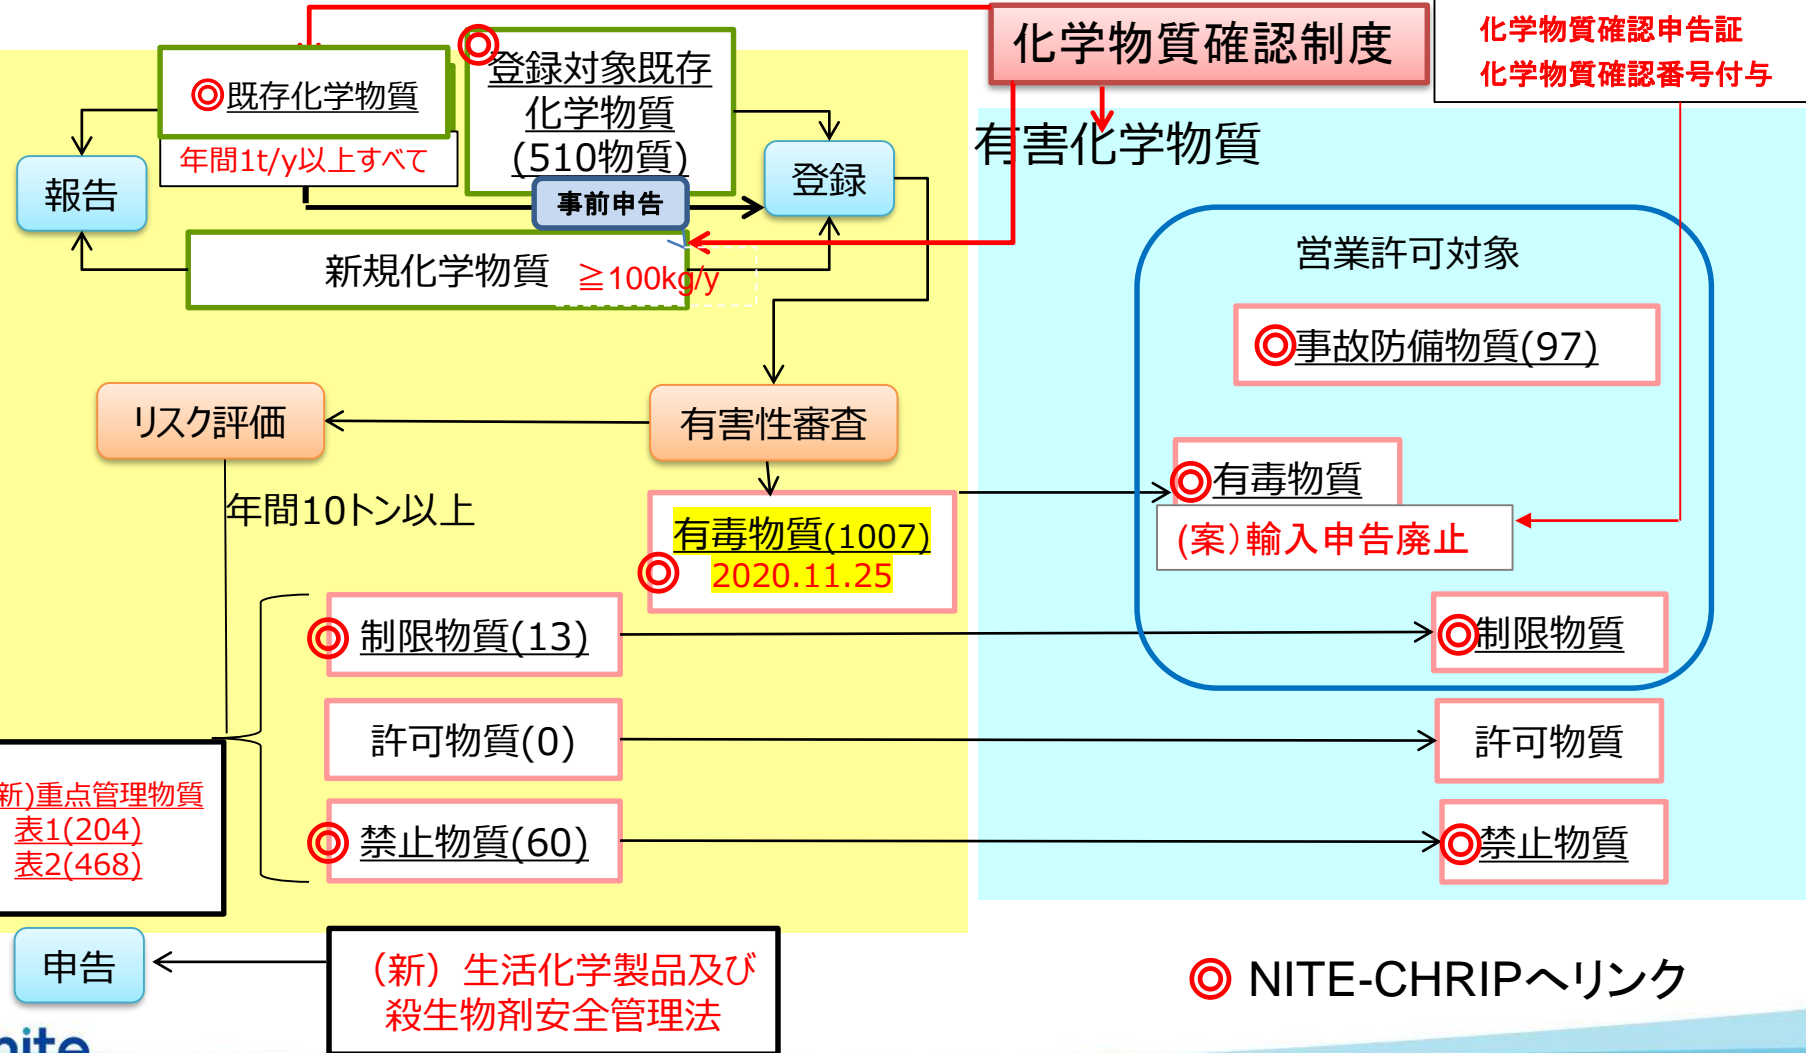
化学物質確認制度

化学物質確認申告証
化学物質確認番号付与

◎既存化学物質
年間1t/y以上すべて

◎登録対象既存化学物質(510物質)

事前申告

報告

登録

新規化学物質 ≧100kg/y

有害化学物質

営業許可対象

◎事故防備物質(97)

リスク評価

有害性審査

年間10トン以上

有毒物質(1007)
◎ 2020.11.25

◎有毒物質
(案)輸入申告廃止

◎ 制限物質(13)

◎制限物質

許可物質(0)

許可物質

新)重点管理物質
表1(204)
表2(468)

◎ 禁止物質(60)

◎禁止物質

申告

(新) 生活化学製品及び殺生物剤安全管理法

◎ NITE-CHRIPへリンク

nite